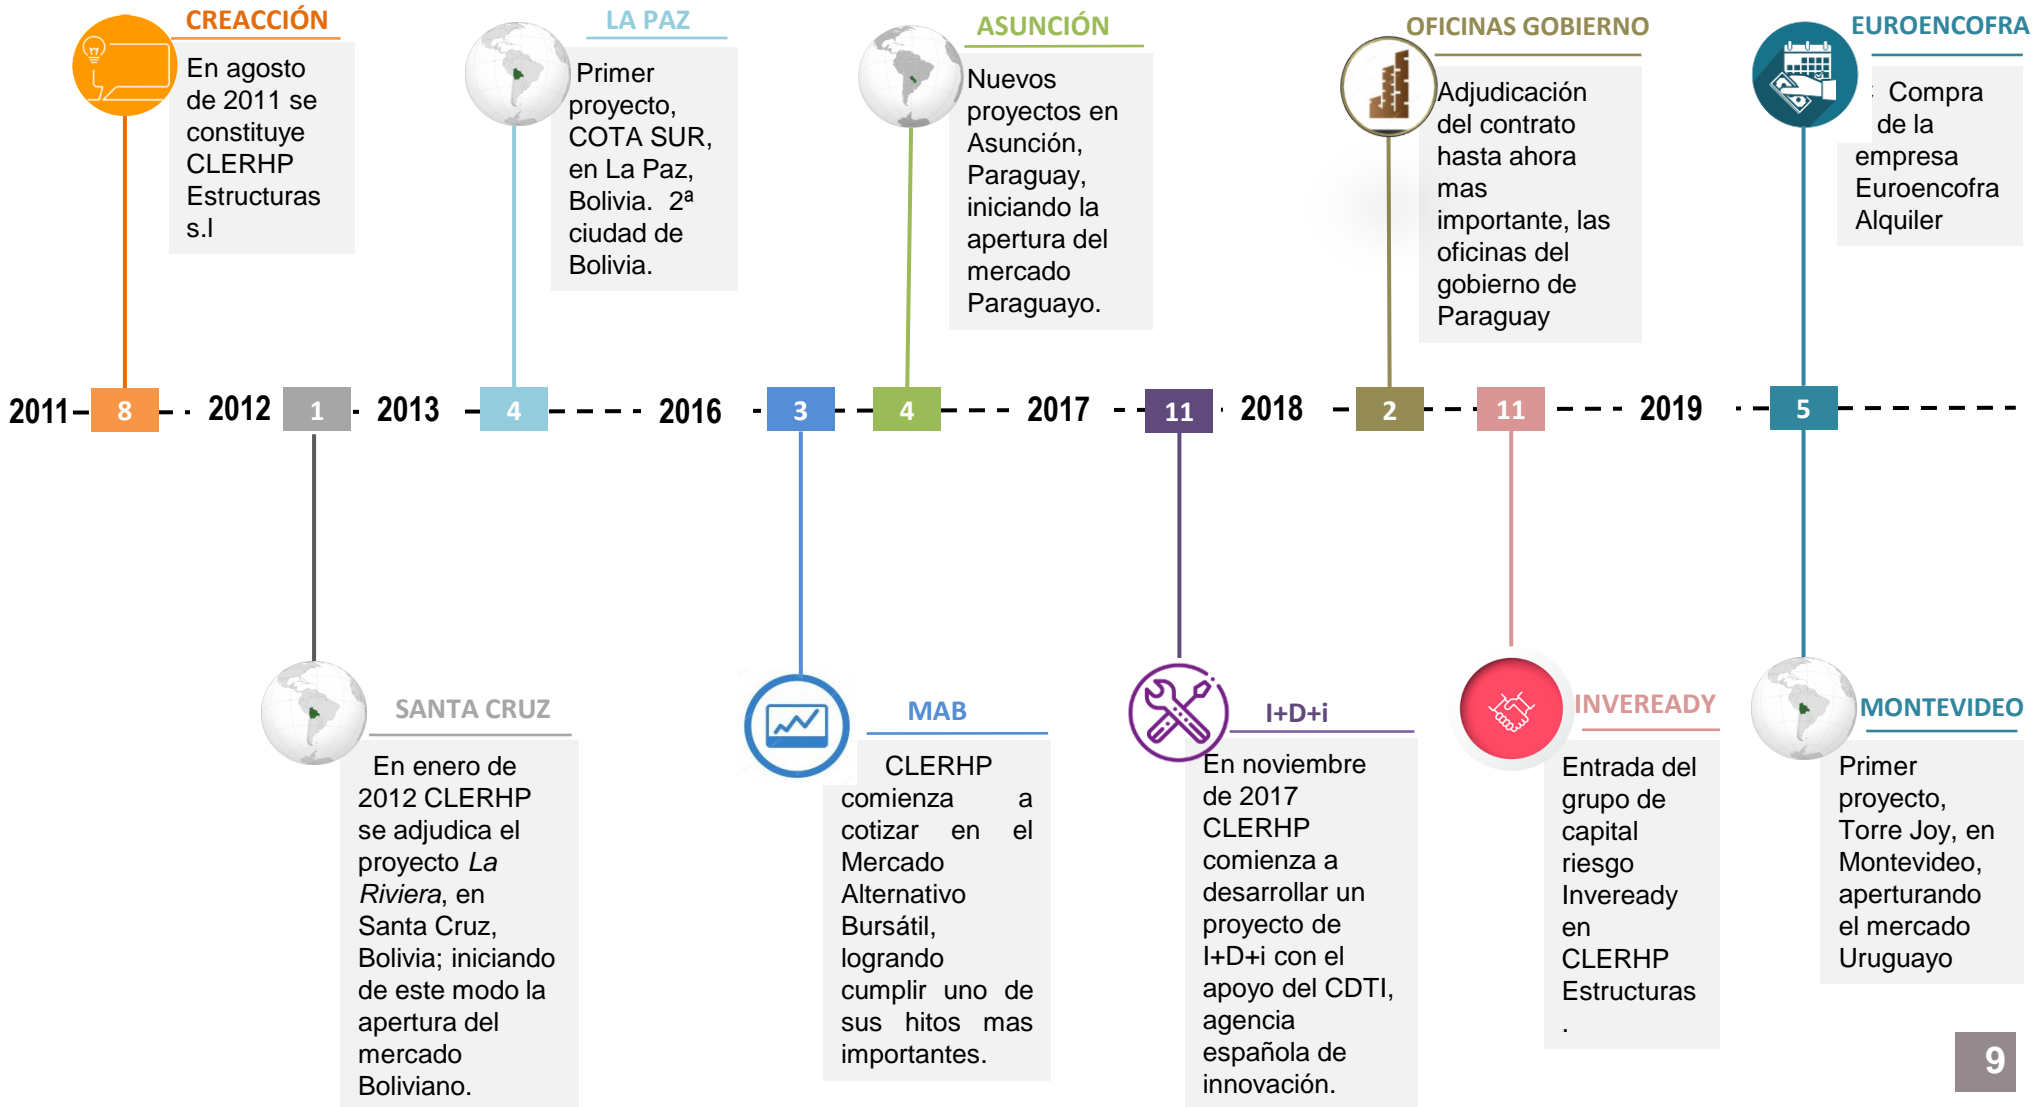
CREACCIÓN

En agosto de 2011 se constituye CLERHP Estructuras s.l

LA PAZ

Primer proyecto, COTA SUR, en La Paz, Bolivia. 2ª ciudad de Bolivia.

ASUNCIÓN

Nuevos proyectos en Asunción, Paraguay, iniciando la apertura del mercado Paraguayo.

OFICINAS GOBIERNO

Adjudicación del contrato hasta ahora mas importante, las oficinas del gobierno de Paraguay

EUROENCOFRA

Compra de la empresa Euroencofra Alquiler

2011 8 2012 1 2013 4 2016 3 4 2017 11 2018 2 11 2019 5

SANTA CRUZ

En enero de 2012 CLERHP se adjudica el proyecto *La Riviera*, en Santa Cruz, Bolivia; iniciando de este modo la apertura del mercado Boliviano.

MAB

CLERHP comienza a cotizar en el Mercado Alternativo Bursátil, logrando cumplir uno de sus hitos mas importantes.

I+D+i

En noviembre de 2017 CLERHP comienza a desarrollar un proyecto de I+D+i con el apoyo del CDTI, agencia española de innovación.

INVEREADY

Entrada del grupo de capital riesgo Inveready en CLERHP Estructuras .

MONTEVIDEO

Primer proyecto, Torre Joy, en Montevideo, apertundo el mercado Uruguayo

9